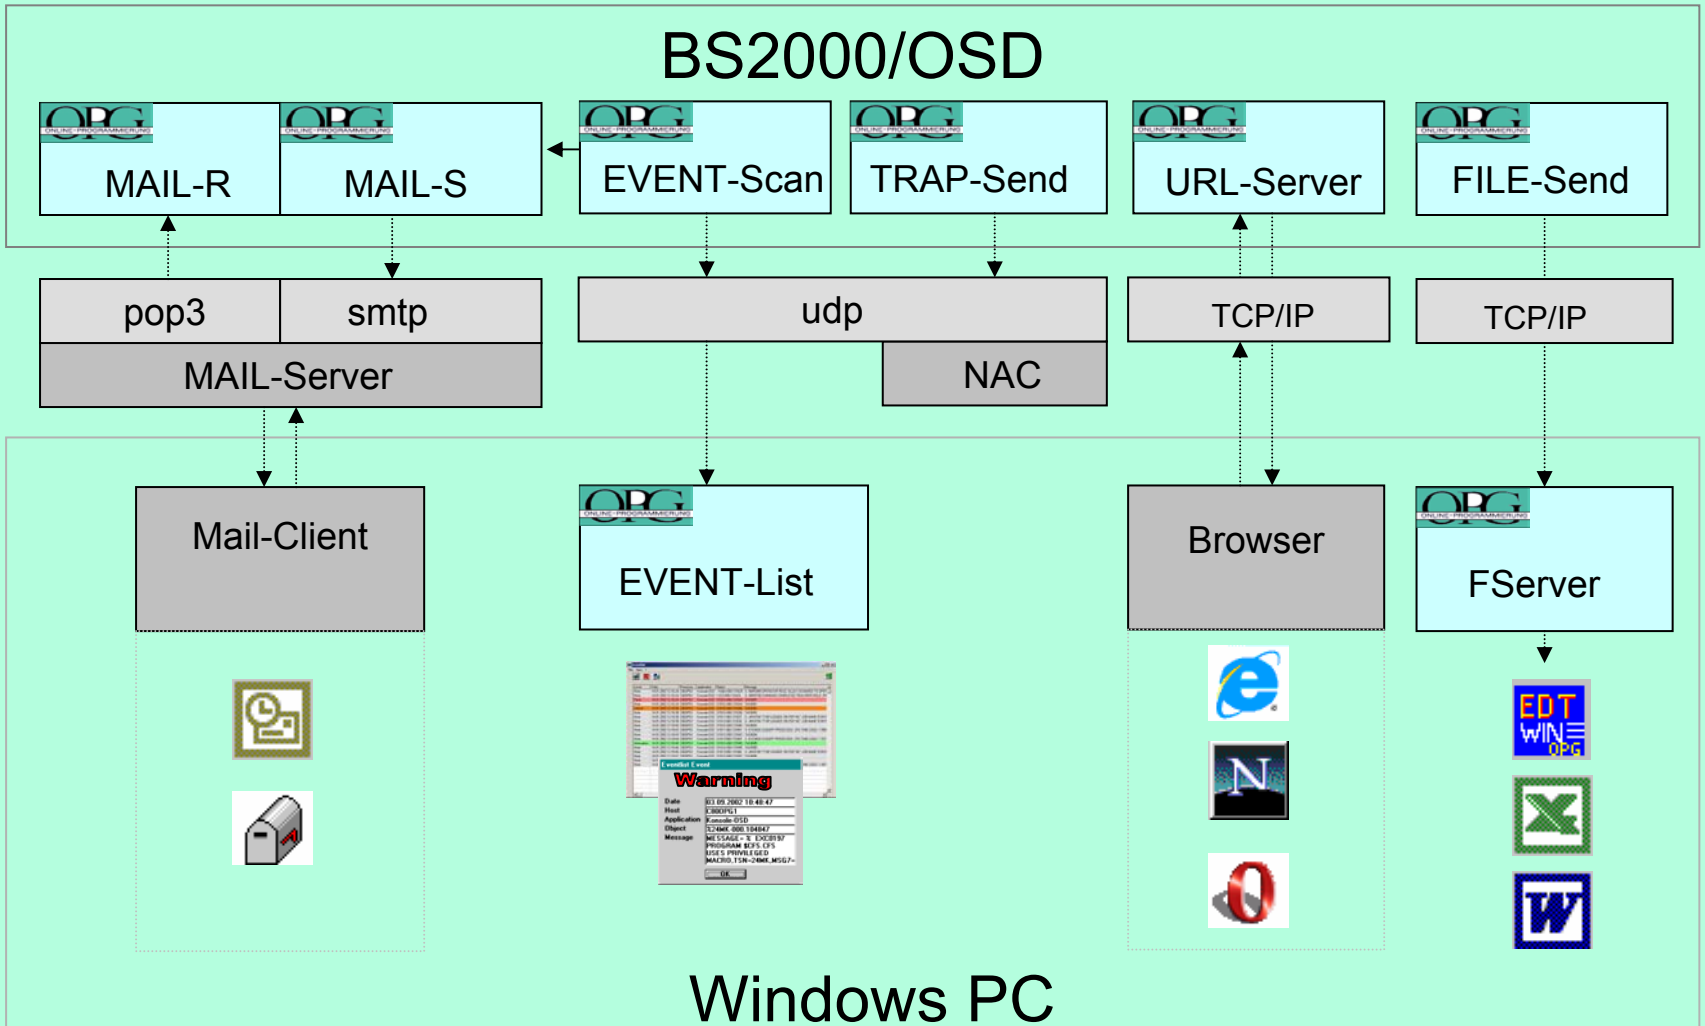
BS2000/OSD

OPG ONLINE-PROGRAMMIERUNG
MAIL-R

OPG ONLINE-PROGRAMMIERUNG
MAIL-S

OPG ONLINE-PROGRAMMIERUNG
EVENT-Scan

OPG ONLINE-PROGRAMMIERUNG
TRAP-Send

OPG ONLINE-PROGRAMMIERUNG
URL-Server

OPG ONLINE-PROGRAMMIERUNG
FILE-Send

pop3
smtp
MAIL-Server

udp
NAC

TCP/IP

TCP/IP

Mail-Client

OPG ONLINE-PROGRAMMIERUNG
EVENT-List

Browser

OPG ONLINE-PROGRAMMIERUNG
FServer

Warning

EDT WIN OPG

Windows PC